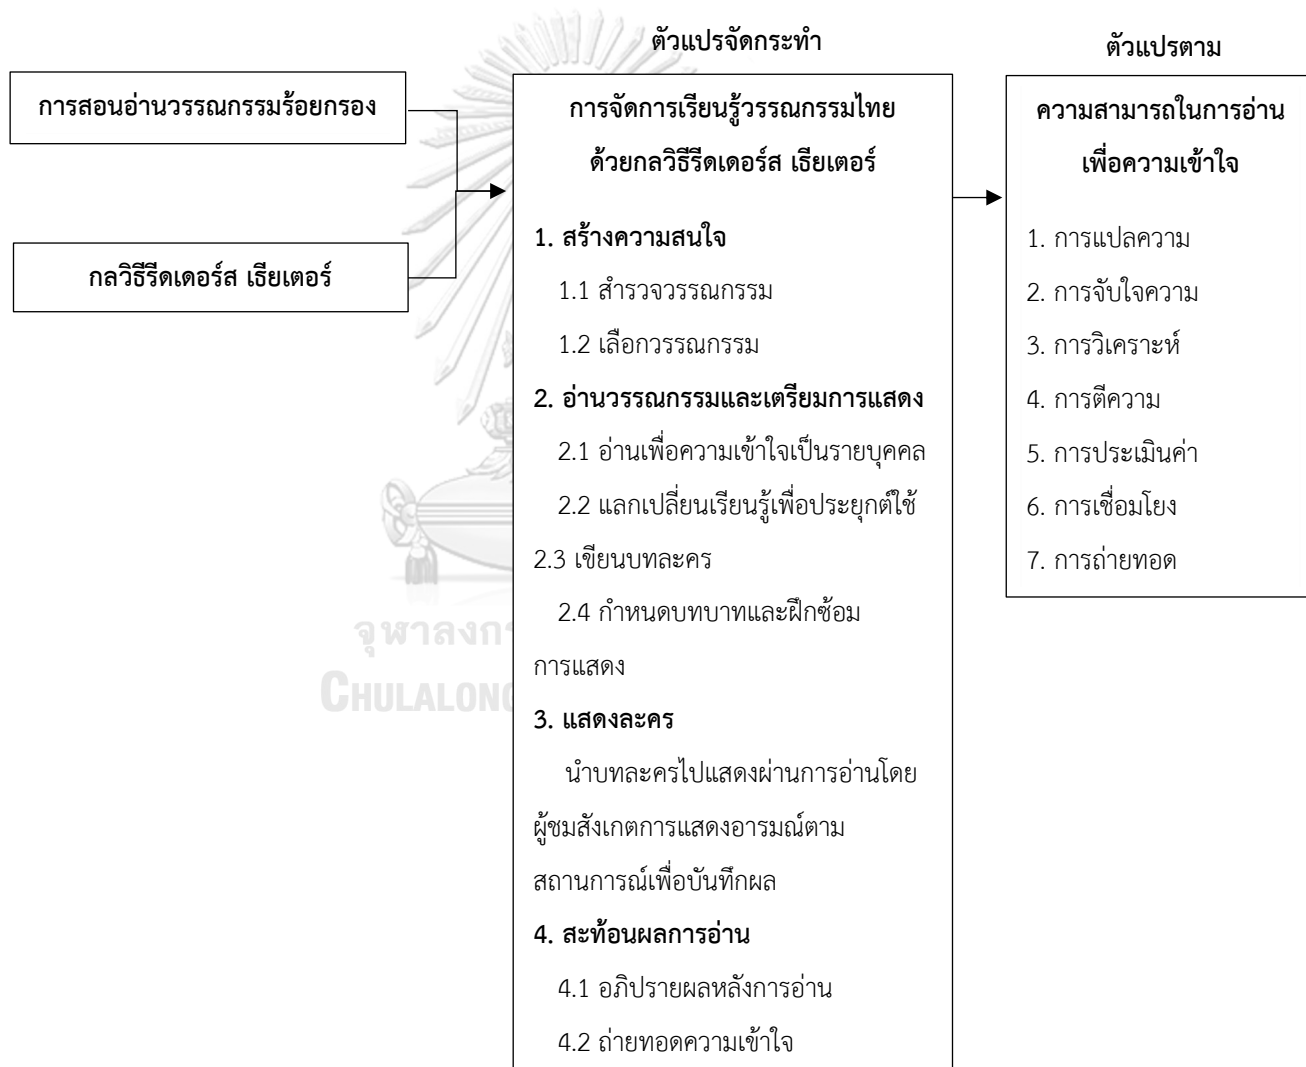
การสอนอ่านวรรณกรรมร้อยกรอง

กลวิธีรีดเดอร์ส เธียเตอร์

ตัวแปรจัดกระทำ

การจัดการเรียนรู้วรรณกรรมไทยด้วยกลวิธีรีดเดอร์ส เธียเตอร์

1. สร้างความสนใจ
1.1 สำรวจวรรณกรรม
1.2 เลือกวรรณกรรม

2. อ่านวรรณกรรมและเตรียมการแสดง
2.1 อ่านเพื่อความเข้าใจเป็นรายบุคคล
2.2 แลกเปลี่ยนเรียนรู้เพื่อประยุกต์ใช้
2.3 เขียนบทละคร
2.4 กำหนดบทบาทและฝึกซ้อมการแสดง

3. แสดงละคร
นำบทละครไปแสดงผ่านการอ่านโดยผู้ชมสังเกตการแสดงอารมณ์ตามสถานการณ์เพื่อบันทึกผล

4. สะท้อนผลการอ่าน
4.1 อภิปรายผลหลังการอ่าน
4.2 ถ่ายทอดความเข้าใจ

ตัวแปรตาม

ความสามารถในการอ่านเพื่อความเข้าใจ

1. การแปลความ
2. การจับใจความ
3. การวิเคราะห์
4. การตีความ
5. การประเมินค่า
6. การเชื่อมโยง
7. การถ่ายทอด

จุฬาลงก
CHULALONG